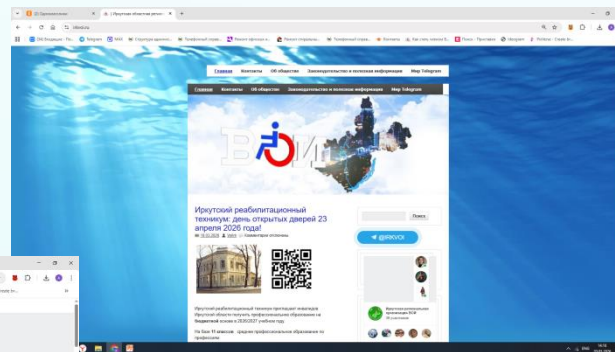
Иркутская областная органи...

Главная | Контакты | Об обществе | Законодательство и полезная информация | Мир Telegram

Главная | Контакты | Об обществе | Законодательство и полезная информация | Мир Telegram

Иркутский реабилитационный техникум: день открытых дверей 23 апреля 2026 года!

Поиск

@IRKVOI

Иркутский реабилитационный техникум приглашает инвалидов Иркутской области получить профессиональное образование на бюджетной основе в 2026/2027 учебном году.

На базе 11 классов - среднее профессиональное образование по профессиям: